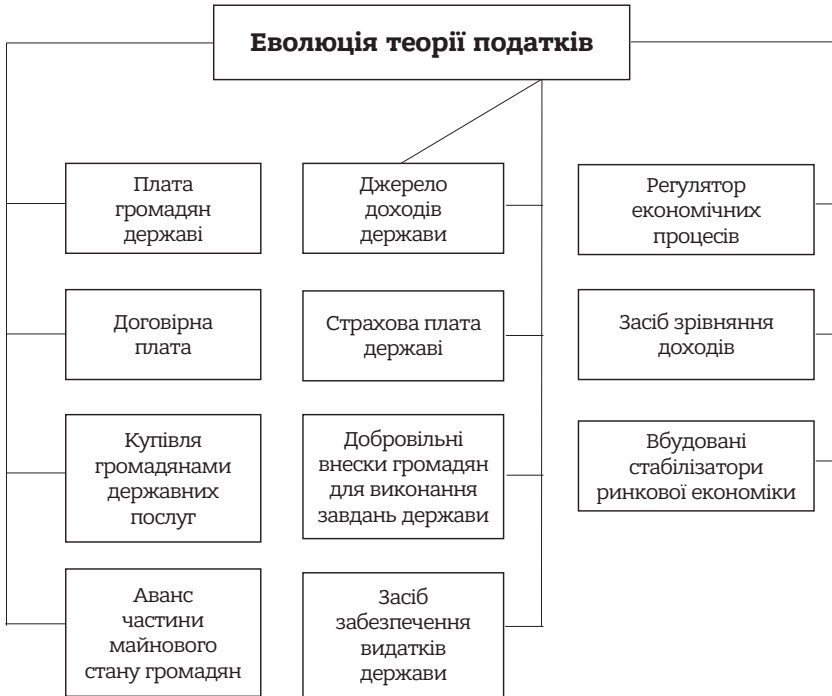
Еволюція теорії податків

Плата громадян державі

Договірна плата

Купівля громадянами державних послуг

Аванс частини майнового стану громадян

Джерело доходів держави

Страхова плата державі

Добровільні внески громадян для виконання завдань держави

Засіб забезпечення видатків держави

Регулятор економічних процесів

Засіб зрівняння доходів

Вбудовані стабілізатори ринкової економіки